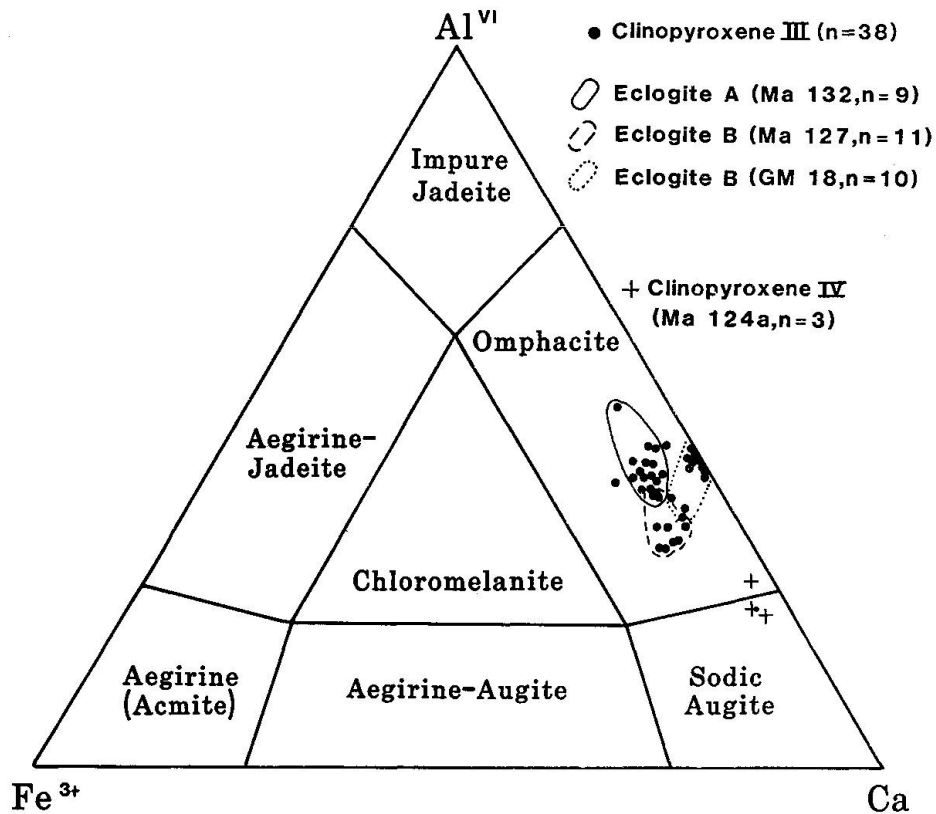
$Al^{VI}$

● Clinopyroxene III (n=38)

Eclogite A (Ma 132,n=9)

Eclogite B (Ma 127,n=11)

Eclogite B (GM 18,n=10)

Impure Jadeite

+ Clinopyroxene IV (Ma 124a,n=3)

Omphacite

Aegirine-Jadeite

Chloromelanite

Aegirine (Acmite)

Aegirine-Augite

Sodic Augite

$Fe^{3+}$

Ca